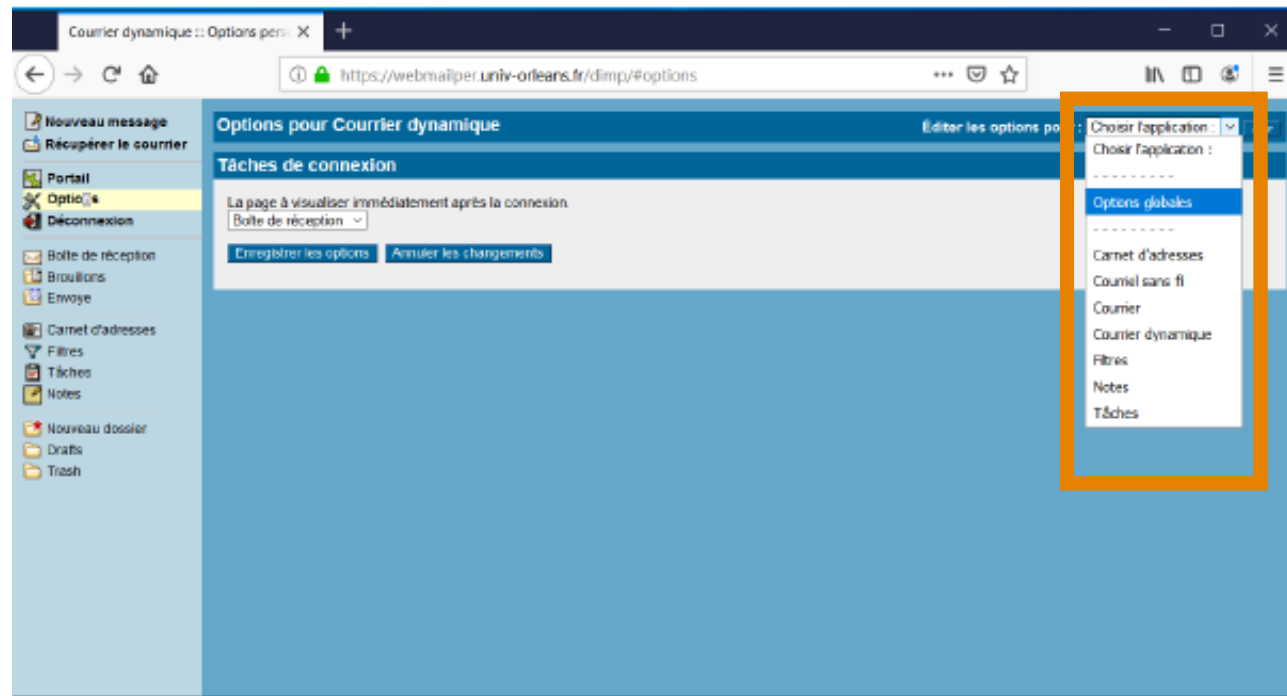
Courrier dynamique :: Options pers

https://webmailper.univ-orleans.fr/dimp/#options

Nouveau message
Récupérer le courrier

Portail
Options
Déconnexion

Boîte de réception
Brouillons
Envoyé

Carnet d'adresses
Filtres
Tâches
Notes

Nouveau dossier
Drafts
Trash

Options pour Courrier dynamique

Éditer les options po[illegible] Choisir l'application :

Tâches de connexion

La page à visualiser immédiatement après la connexion.
Boîte de réception

Enregistrer les options
Annuler les changements

Choisir l'application :
---------
Options globales
---------
Carnet d'adresses
Courriel sans fil
Courrier
Courrier dynamique
Filtres
Notes
Tâches